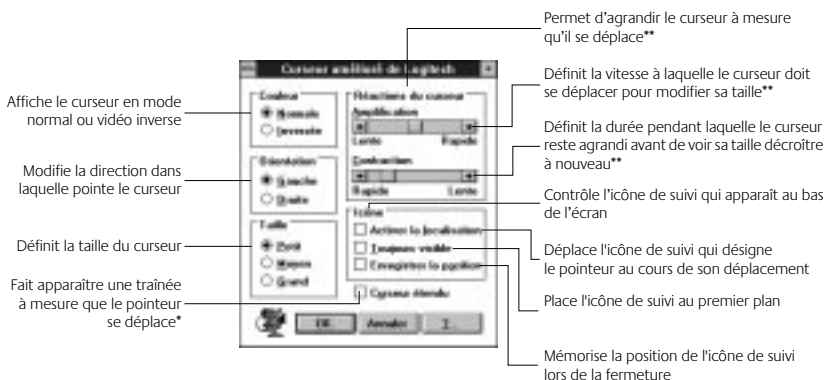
Permet d'agrandir le curseur à mesure qu'il se déplace**

Curseur amélioré de Logitech

Affiche le curseur en mode normal ou vidéo inverse

Couleur
Normale
Inversée

Réactivité du curseur
Amplification
Lente
Rapide

Définit la vitesse à laquelle le curseur doit se déplacer pour modifier sa taille**

Définit la durée pendant laquelle le curseur reste agrandi avant de voir sa taille décroître à nouveau**

Contraction
Rapide
Lente

Modifie la direction dans laquelle pointe le curseur

Orientation
Gauche
Droite

Contrôle l'icône de suivi qui apparaît au bas de l'écran

Icône
Activer la localisation
Toujours visible
Enregistrer la position

Définit la taille du curseur

Taille
Petit
Moyen
Grand

Déplace l'icône de suivi qui désigne le pointeur au cours de son déplacement

Place l'icône de suivi au premier plan

Fait apparaître une traînée à mesure que le pointeur se déplace*

Curseur étendu

OK
Annuler
?

Mémorise la position de l'icône de suivi lors de la fermeture